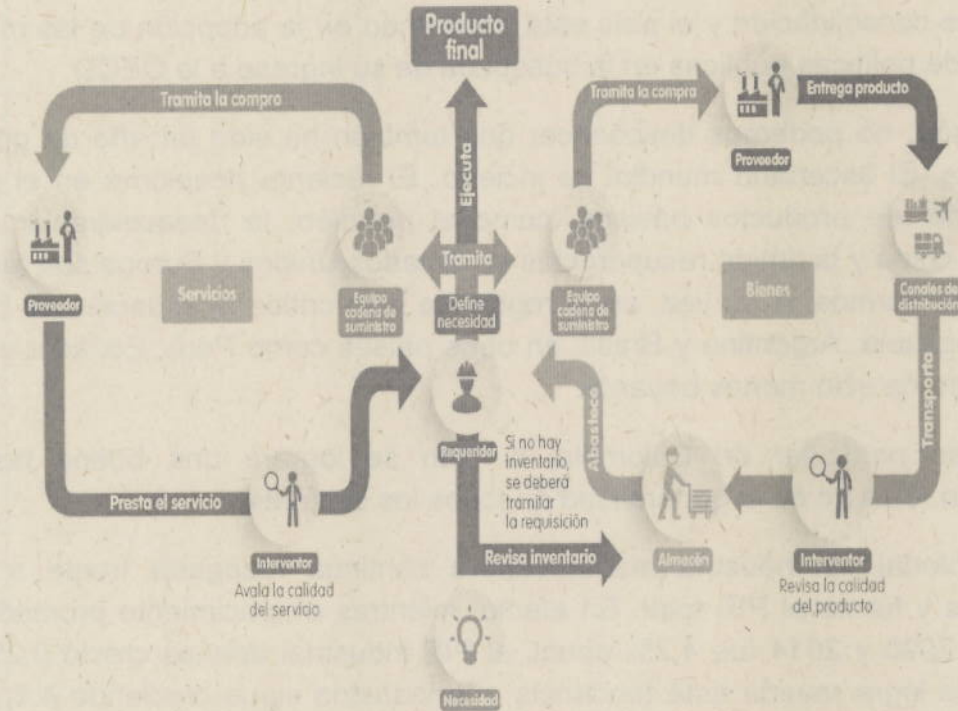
Producto final

Tramita la compro

Ejecuta

Tramita la compra

Entrega producto

Proveedor

Tramita

Proveedor

Servicios

Equipo cadena de suministro

Define necesidad

Equipo cadena de suministro

Bienes

Canales de distribución

Transporta

Abastece

Requeridor

Si no hay inventario, se deberá tramitar la requisición

Presta el servicio

Interventor

Avala la calidad del servicio

Revisa inventario

Almacén

Interventor

Revisa la calidad del producto

Necesidad